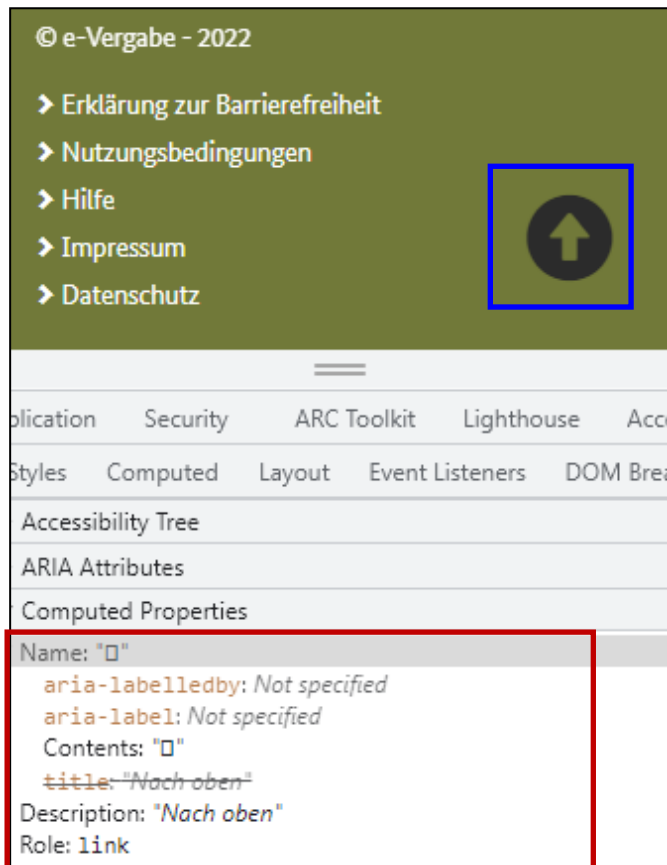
© e-Vergabe - 2022

> Erklärung zur Barrierefreiheit
> Nutzungsbedingungen
> Hilfe
> Impressum
> Datenschutz

plication Security ARC Toolkit Lighthouse Acc

Styles Computed Layout Event Listeners DOM Brea

Accessibility Tree
ARIA Attributes
Computed Properties

Name: "□"
aria-labelledby: Not specified
aria-label: Not specified
Contents: "□"
~~title: "Nach oben"~~
Description: "Nach oben"
Role: link